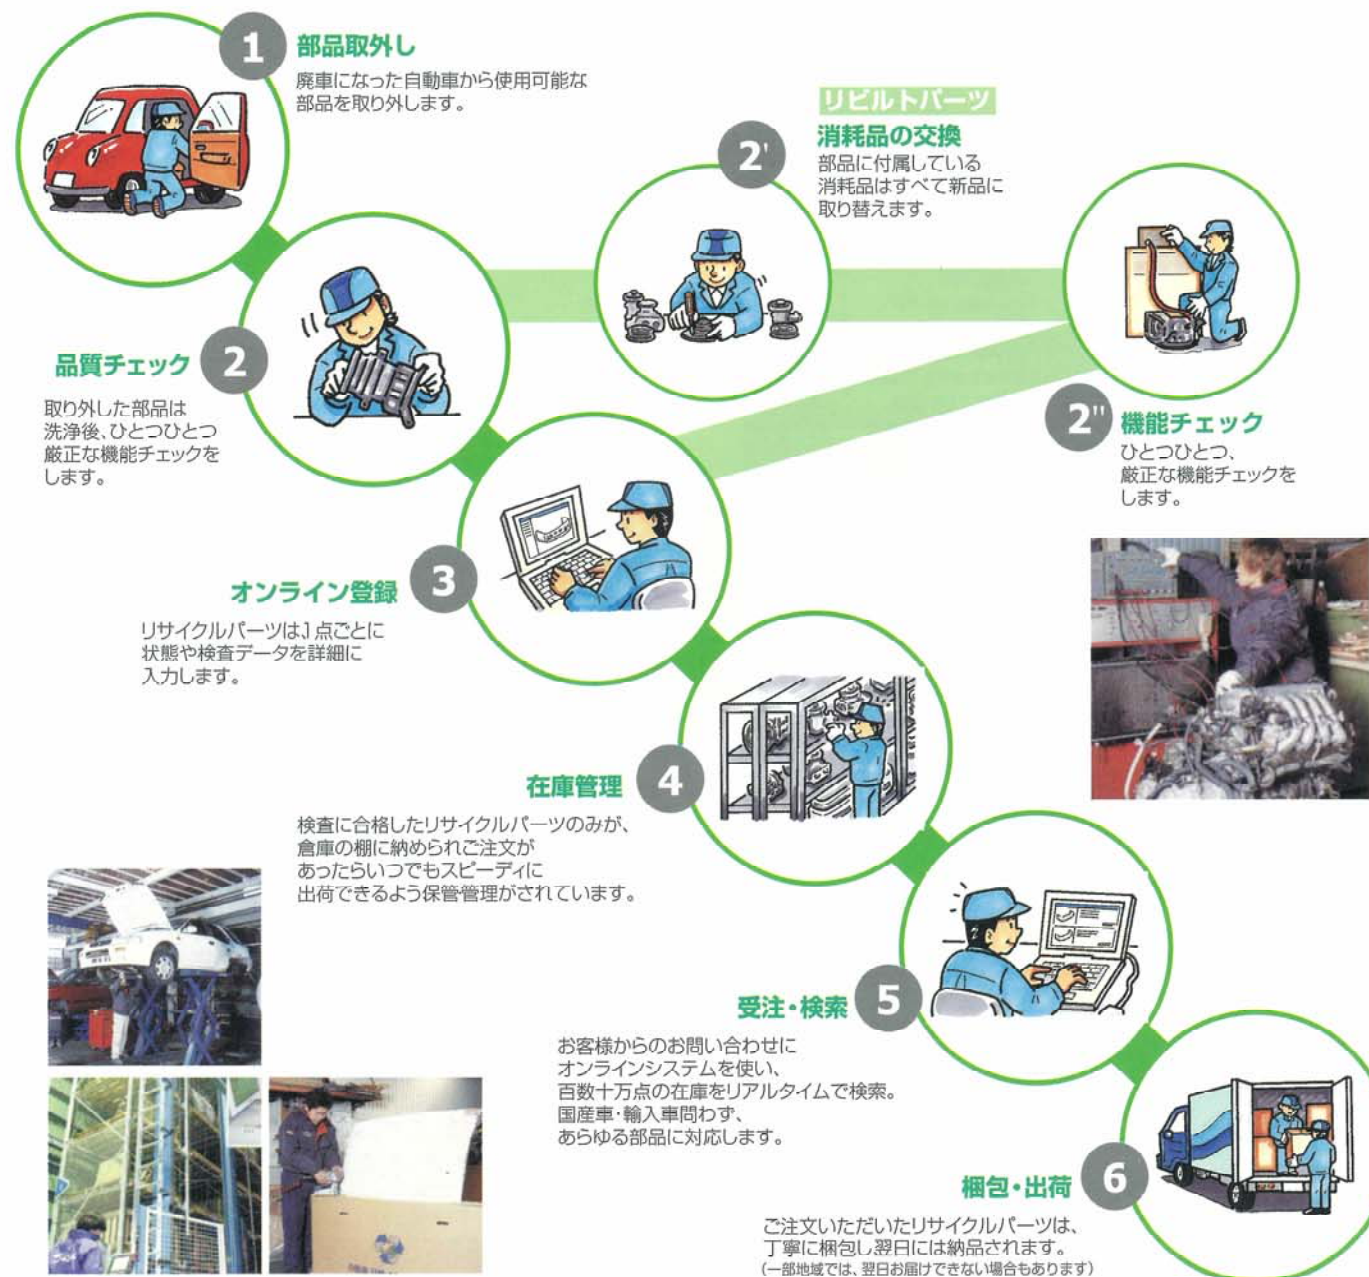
1 部品取外し

廃車になった自動車から使用可能な部品を取り外します。

リビルトパーツ

2' 消耗品の交換

部品に付属している消耗品はすべて新品に取り替えます。

品質チェック 2

取り外した部品は洗浄後、ひとつひとつ厳正な機能チェックをします。

2'' 機能チェック

ひとつひとつ、厳正な機能チェックをします。

オンライン登録 3

リサイクルパーツは1点ごとに状態や検査データを詳細に入力します。

在庫管理 4

検査に合格したリサイクルパーツのみが、倉庫の棚に納められご注文があったらいつでもスピーディに出荷できるよう保管管理がされています。

受注・検索 5

お客様からのお問い合わせにオンラインシステムを使い、百数十万点の在庫をリアルタイムで検索。国産車・輸入車問わず、あらゆる部品に対応します。

梱包・出荷 6

ご注文いただいたリサイクルパーツは、丁寧に梱包し翌日には納品されます。
(一部地域では、翌日お届けできない場合もあります)